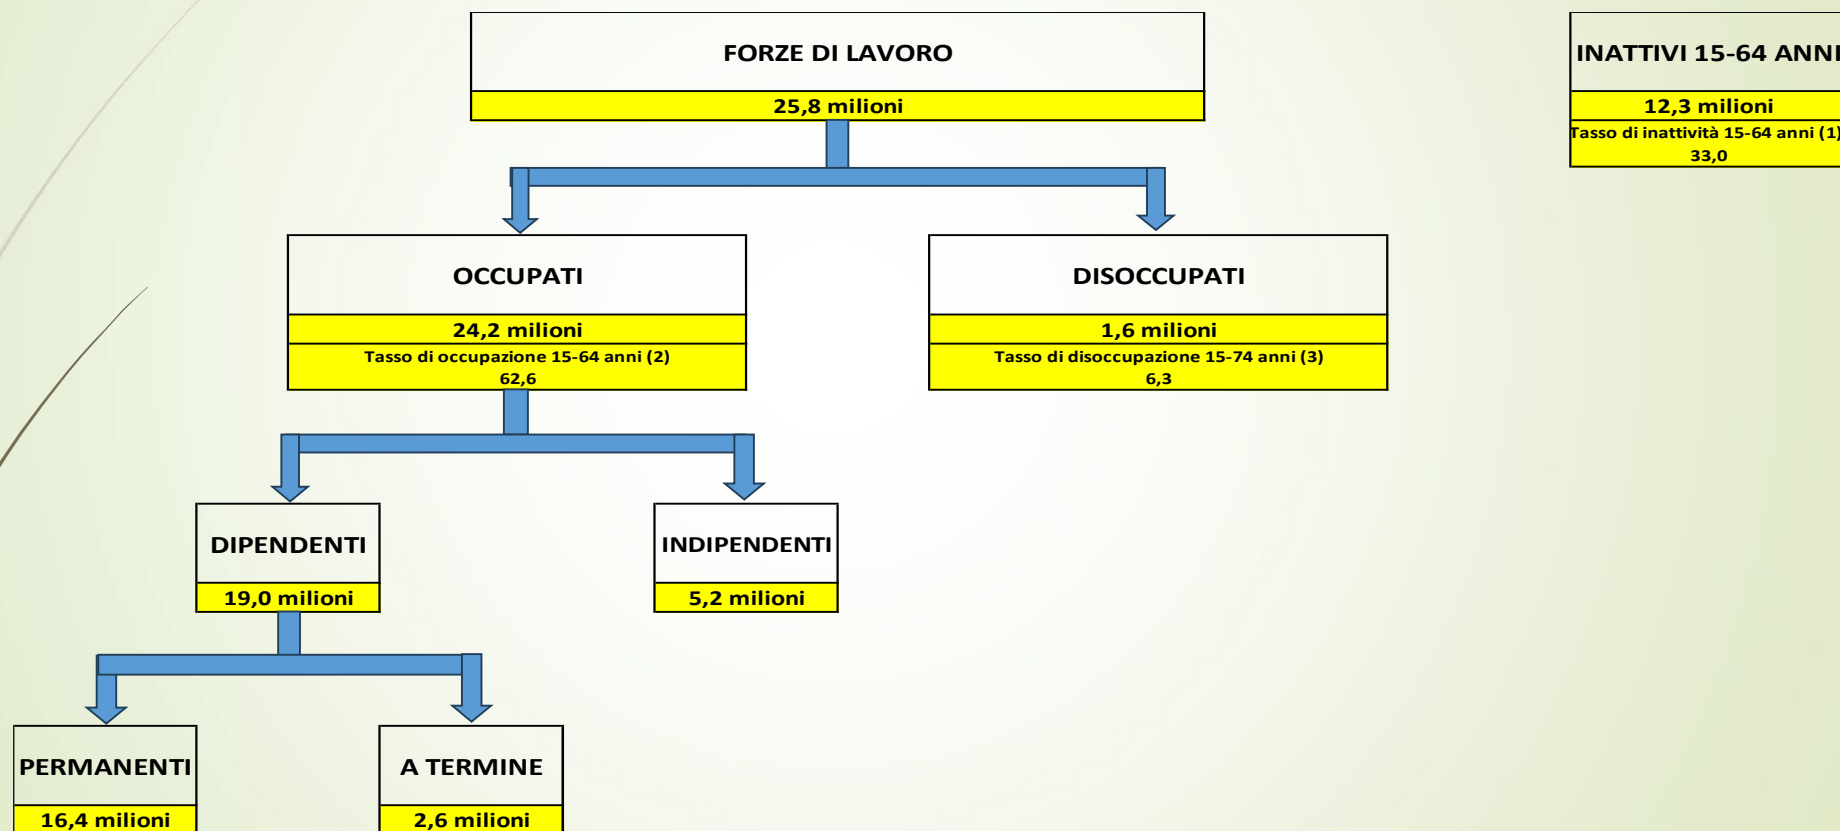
FORZE DI LAVORO
25,8 milioni

INATTIVI 15-64 ANNI
12,3 milioni
Tasso di inattività 15-64 anni (1)
33,0

OCCUPATI
24,2 milioni
Tasso di occupazione 15-64 anni (2)
62,6

DISOCCUPATI
1,6 milioni
Tasso di disoccupazione 15-74 anni (3)
6,3

DIPENDENTI
19,0 milioni

INDIPENDENTI
5,2 milioni

PERMANENTI
16,4 milioni

A TERMINE
2,6 milioni